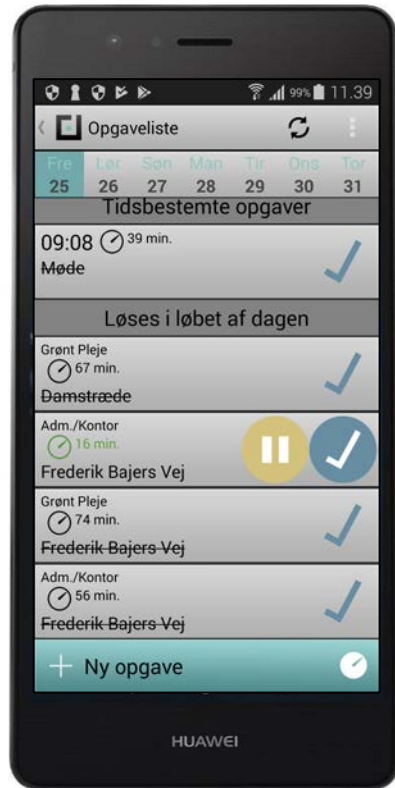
99% 11.39

Opgaveliste

| Fre | Lør | Søn | Man | Tir | Ons | Tor |
|---|---|---|---|---|---|---|
| 25 | 26 | 27 | 28 | 29 | 30 | 31 |

Tidsbestemte opgaver

09:08 39 min.
~~Møde~~

Løses i løbet af dagen

Grønt Pleje
67 min.
~~Damstræde~~

Adm./Kontor
16 min.
Frederik Bajers Vej

Grønt Pleje
74 min.
~~Frederik Bajers Vej~~

Adm./Kontor
56 min.
~~Frederik Bajers Vej~~

+ Ny opgave

HUAWEI